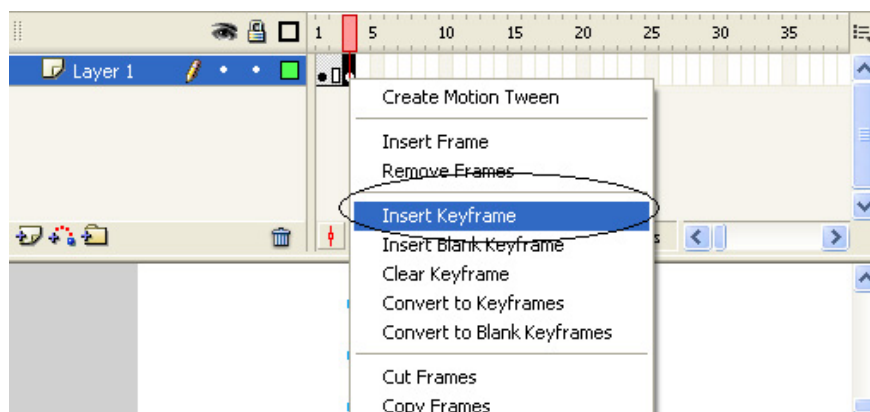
1 5 10 15 20 25 30 35

Layer 1

Create Motion Tween

Insert Frame
Remove Frames

Insert Keyframe
Insert Blank Keyframe
Clear Keyframe
Convert to Keyframes
Convert to Blank Keyframes

Cut Frames
Copy Frames